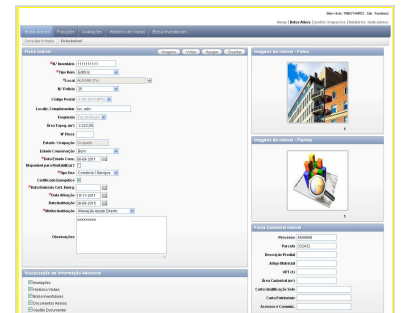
Utilizador: 1 MBEFAIRO | Sair | Feedback

Homes | Bolsa Ativos | Gestão Ocupações | Relatórios | Indicadores

Bolsa Ativos | Fracções | Avaliações | Histórico de Visitas | Bolsa Investidores

Consultar Imóveis | Ficha Imóvel

Ficha Imóvel

Imagens | Vídeo | Apagar | Guardar

*N.º Inventário 1111111111

*Tipo Bem EDIFÍCIO

*Local BUARHE (Fx)

N.º Policia 25

Código Postal 1750-221 PORTO

Localiz. Complementar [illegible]

Freguesia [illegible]

Área Bruta. m2 2.123.00

Nº Pisos

Estado Ocupação Ocupado

Estado Conservação Bom

*Data Estado Cons. 08-09-2011

Disponível para Rentabilizar?

*Tipo Uso Comércio / Serviços

Certificado Energético

*Data Emissão Cert. Energ.

*Data Aquisição 10-11-2011

Data Instituição 09-09-2015

*Modo Aquisição Alienação Ajuste Directo

Observações xxxxxxxxx

Visualização de Informação Adicional

Avaliações

Fracções e Vistas

Bolsa Investidores

Documentos Anexos

Gestão Documental

Imagens do Imóvel - Fotos

Imagens do Imóvel - Plantas

Ficha Cadastral Imóvel

Processo 0000000

Parcela 222422

Descrição Predial

Artigo Matricial

VPT (€)

Área Cadastral (m2)

Custo Identificação Solo

Custo Patrimonial

Acessos e Comunic.